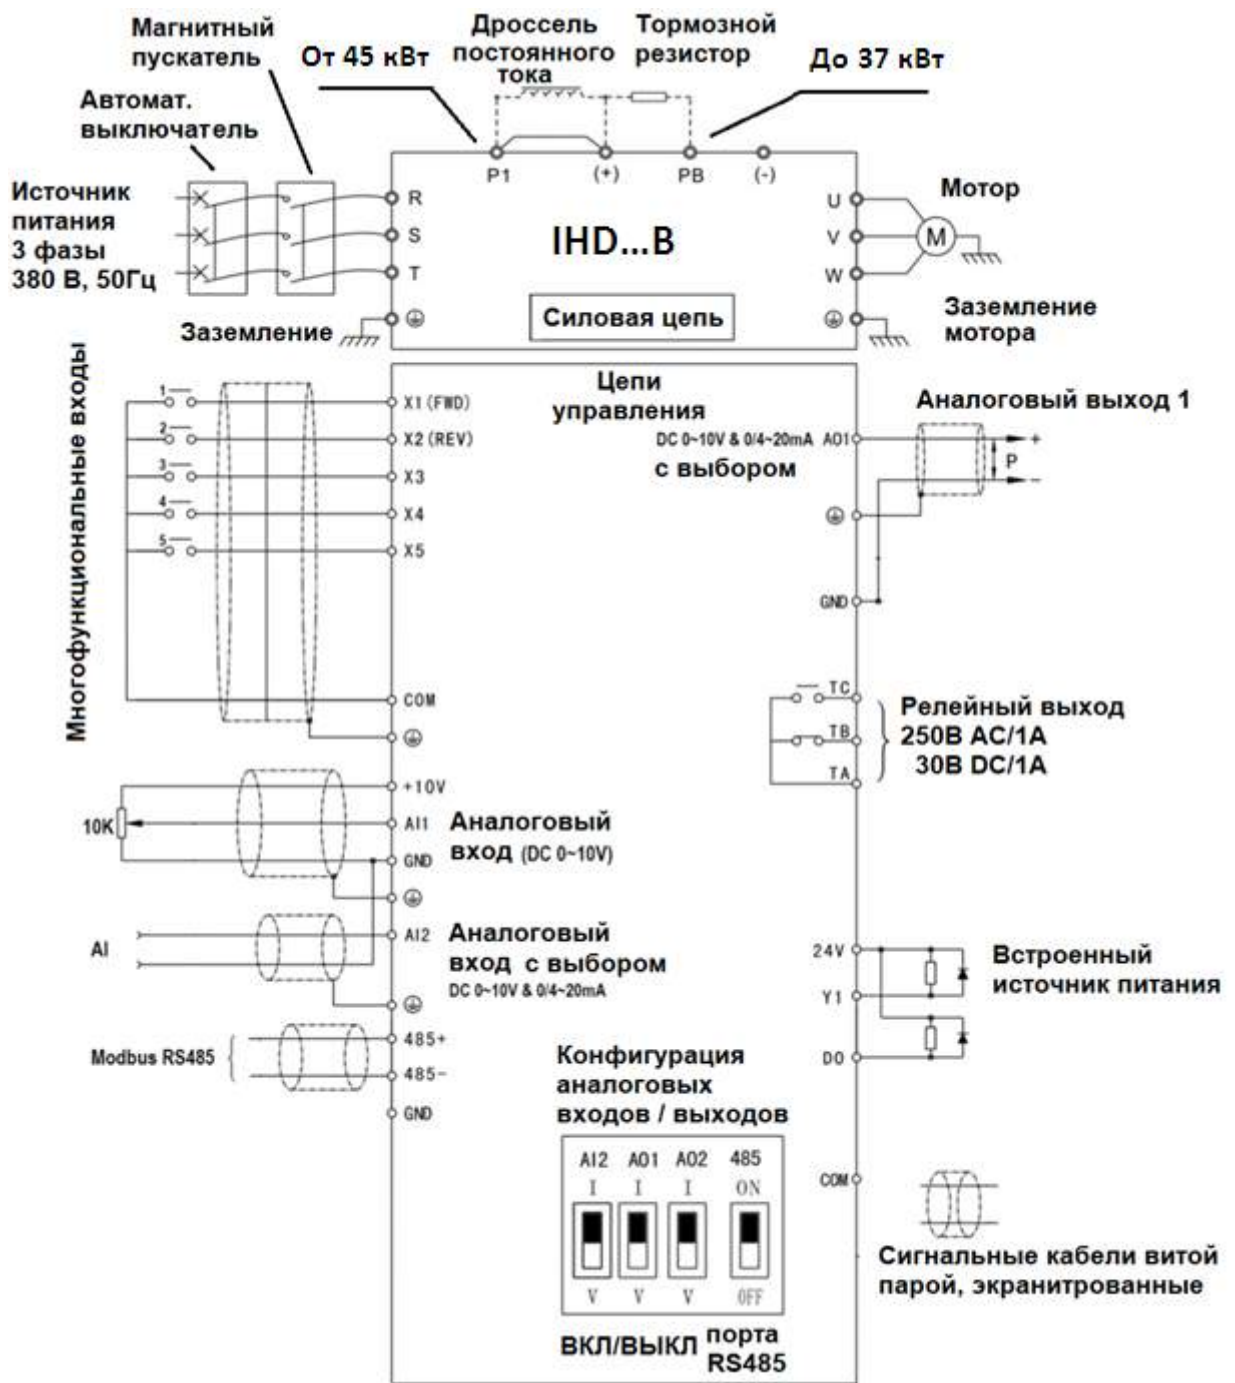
Магнитный пускатель

Дроссель постоянного тока

Тормозной резистор

От 45 кВт

До 37 кВт

Автомат. выключатель

Источник питания 3 фазы 380 В, 50Гц

P1 (+) PB (-)

R
S
T

IHD...B

Силовая цепь

U
V
W

Мотор

M

Заземление

Заземление мотора

Многофункциональные входы

1
2
3
4
5

X1 (FWD)
X2 (REV)
X3
X4
X5
COM

Цепи управления

DC 0~10V & 0/4~20mA AO1

с выбором

Аналоговый выход 1

+
P
−

GND

TC
TB
TA

Релейный выход 250В AC/1A 30В DC/1A

+10V
10K
AI1
GND

Аналоговый вход (DC 0~10V)

AI
AI2

Аналоговый вход с выбором DC 0~10V & 0/4~20mA

Modbus RS485

485+
485−
GND

24V
Y1
DO

Встроенный источник питания

Конфигурация аналоговых входов / выходов

AI2 AO1 AO2 485
I I I ON
V V V OFF

ВКЛ/ВЫКЛ порта RS485

COM

Сигнальные кабели витой парой, экранированные